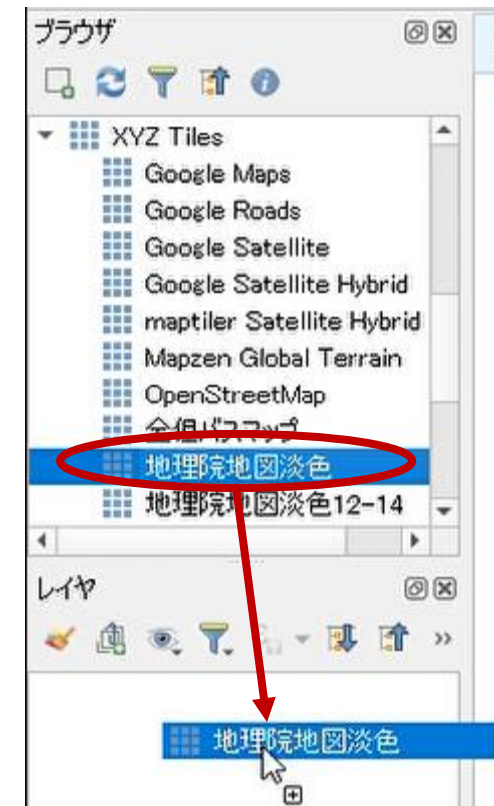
ブラウザ

XYZ Tiles
Google Maps
Google Roads
Google Satellite
Google Satellite Hybrid
maptiler Satellite Hybrid
Mapzen Global Terrain
OpenStreetMap
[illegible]
地理院地図淡色
地理院地図淡色12-14

レイヤ

地理院地図淡色